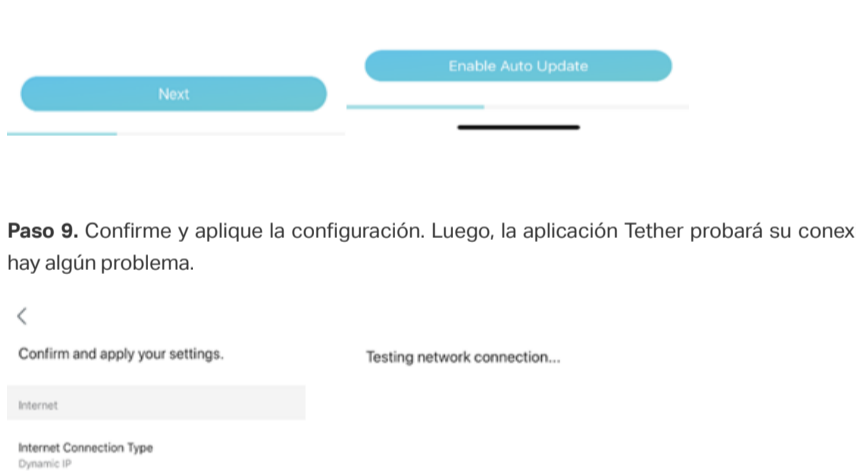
Enable Auto Update

Next

**Paso 9.** Confirme y aplique la configuración. Luego, la aplicación Tether probará su conex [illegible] hay algún problema.

<

Confirm and apply your settings.

Testing network connection...

Internet

Internet Connection Type
Dynamic IP